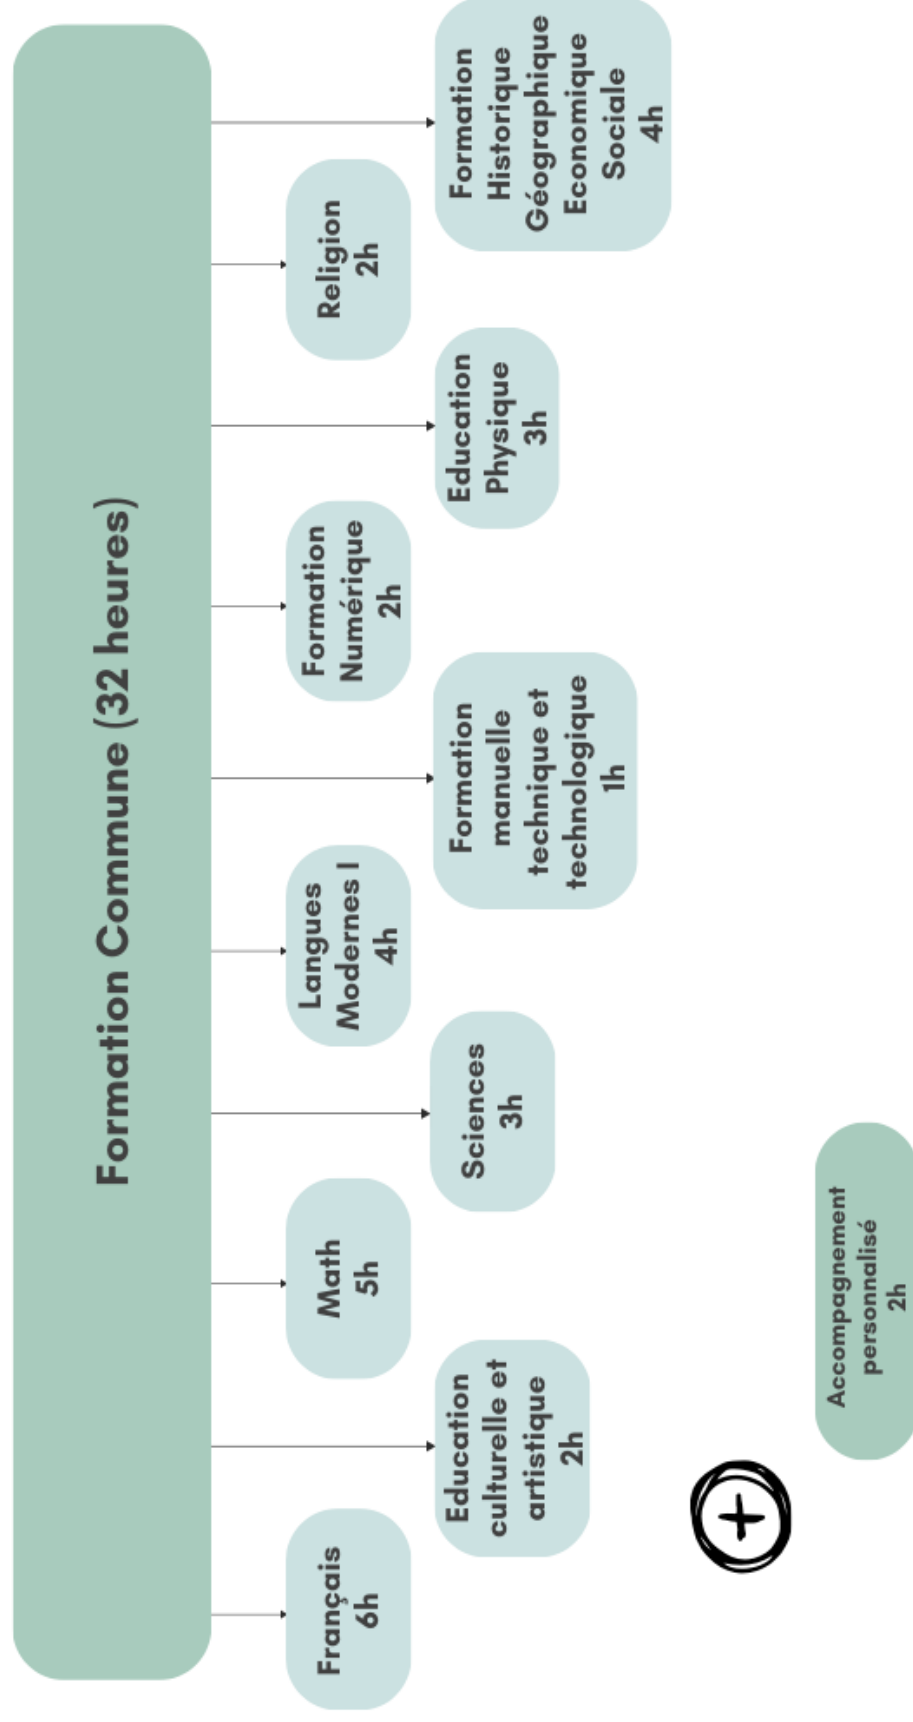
Formation Commune (32 heures)

Français
6h

Education culturelle et artistique
2h

Math
5h

Sciences
3h

Langues Modernes I
4h

Formation manuelle technique et technologique
1h

Formation Numérique
2h

Education Physique
3h

Religion
2h

Formation Historique Géographique Economique Sociale
4h

+

Accompagnement personnalisé
2h